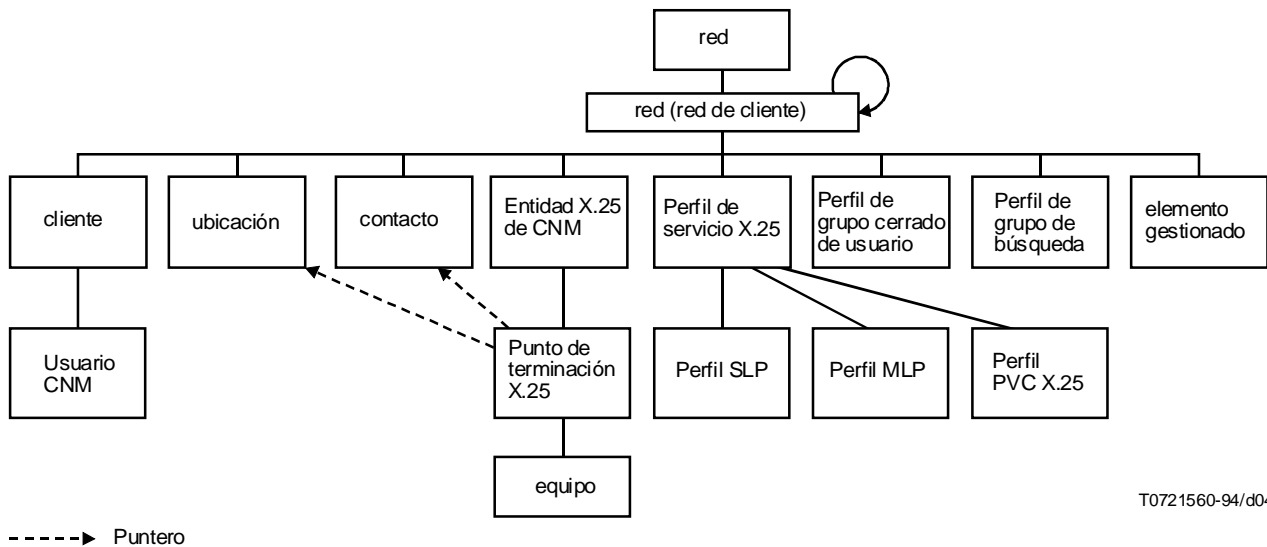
red

red (red de cliente)

cliente

ubicación

contacto

Entidad X.25 de CNM

Perfil de servicio X.25

Perfil de grupo cerrado de usuario

Perfil de grupo de búsqueda

elemento gestionado

Usuario CNM

Punto de terminación X.25

Perfil SLP

Perfil MLP

Perfil PVC X.25

equipo

T0721560-94/d04

Puntero